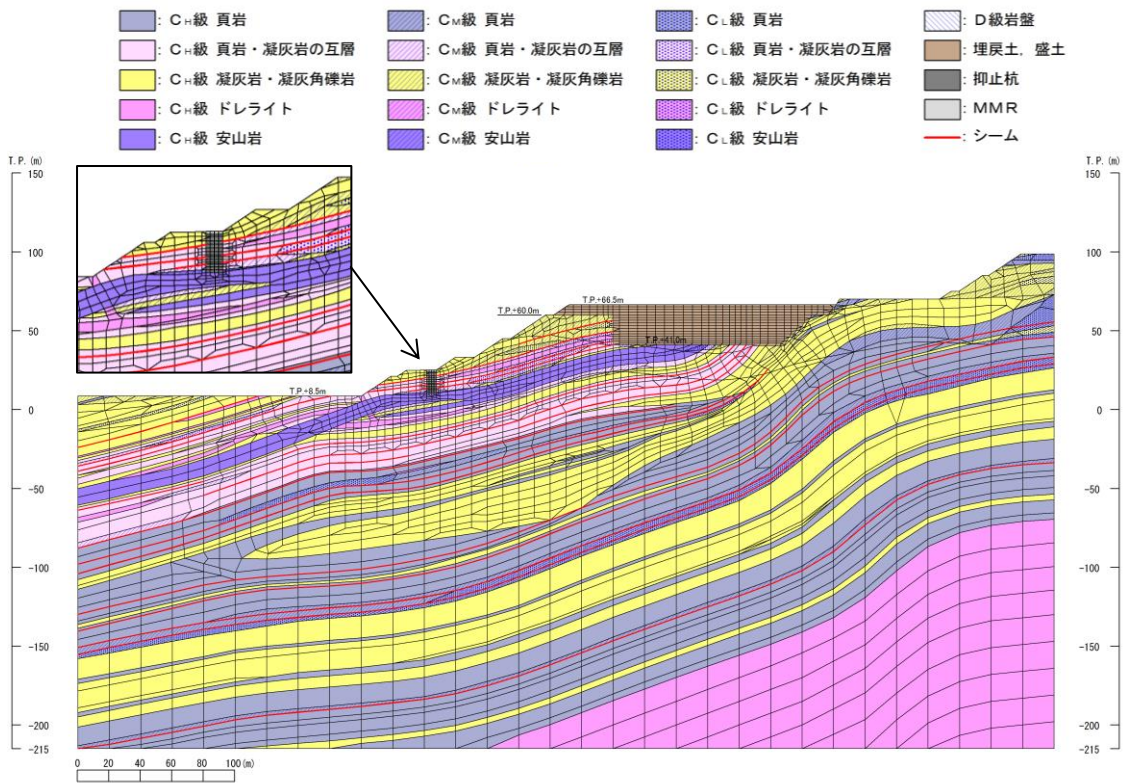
：$C_H$級 頁岩
：$C_H$級 頁岩・凝灰岩の互層
：$C_H$級 凝灰岩・凝灰角礫岩
：$C_H$級 ドレライト
：$C_H$級 安山岩

：$C_M$級 頁岩
：$C_M$級 頁岩・凝灰岩の互層
：$C_M$級 凝灰岩・凝灰角礫岩
：$C_M$級 ドレライト
：$C_M$級 安山岩

：$C_L$級 頁岩
：$C_L$級 頁岩・凝灰岩の互層
：$C_L$級 凝灰岩・凝灰角礫岩
：$C_L$級 ドレライト
：$C_L$級 安山岩

：D級岩盤
：埋戻土，盛土
：抑止杭
：MMR
：シーム

T.P.(m)
150
100
50
0
-50
-100
-150
-200
-215

T.P.(m)
150
100
50
0
-50
-100
-150
-200
-215

T.P.+8.5m
T.P.+60.0m
T.P.+66.5m
T.P.+41.0m

0 20 40 60 80 100 (m)